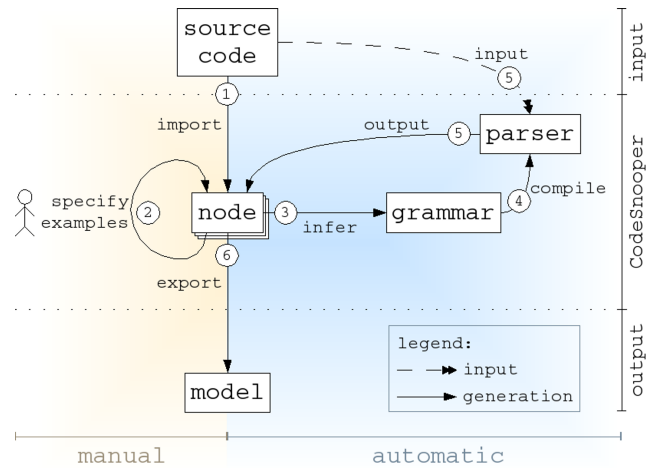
source code

input

5

1

import

output

5

parser

CodeSnooper

specify examples

2

node

3

infer

grammar

4

compile

6

export

model

legend:

input

generation

input

output

manual

automatic